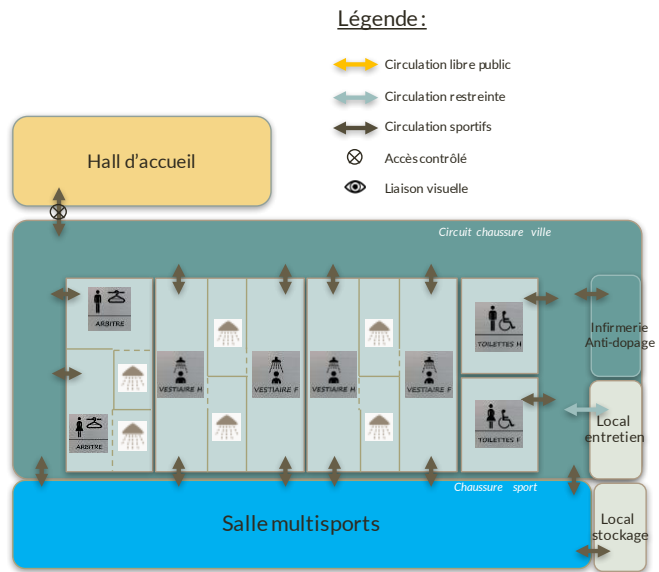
Légende :

Circulation libre public
Circulation restreinte
Circulation sportifs
Accès contrôlé
Liaison visuelle

Hall d'accueil

Circuit chaussure ville

ARBITRE
ARBITRE
VESTIAIRE H
VESTIAIRE F
VESTIAIRE H
VESTIAIRE F
TOILETTES H
TOILETTES F

Infirmerie Anti-dopage

Local entretien

Chaussure sport

Salle multisports

Local stockage